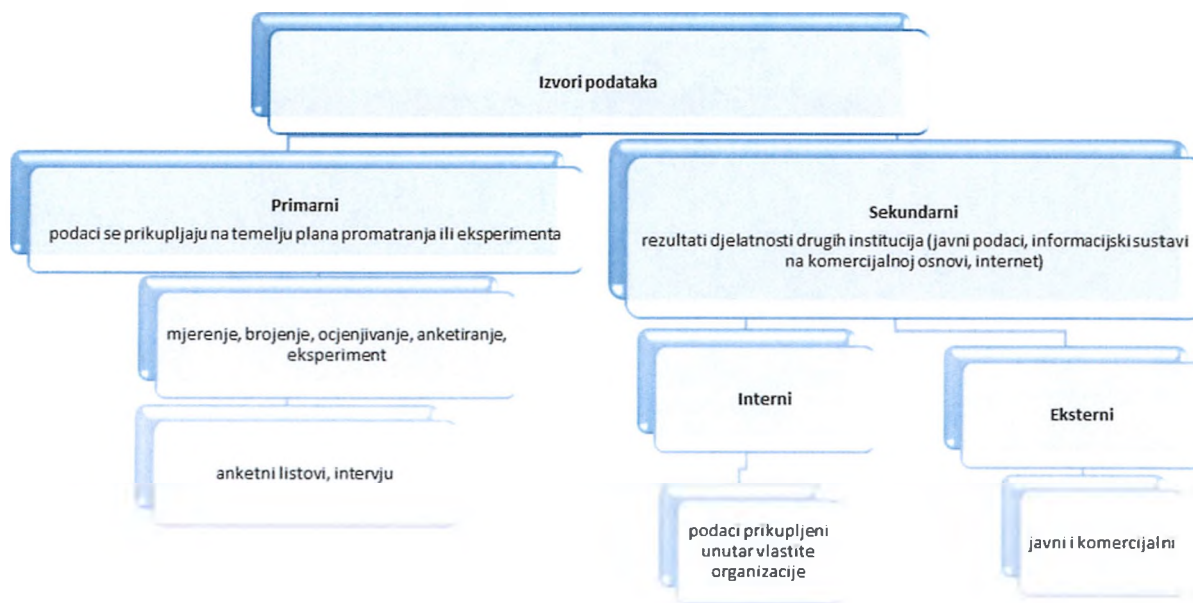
Izvori podataka

Primarni
podaci se prikupljaju na temelju plana promatranja ili eksperimenta

mjerenje, brojenje, ocjenjivanje, anketiranje, eksperiment

anketni listovi, intervju

Sekundarni
rezultati djelatnosti drugih institucija (javni podaci, informacijski sustavi na komercijalnoj osnovi, internet)

Interni

podaci prikupljeni unutar vlastite organizacije

Eksterni

javni i komercijalni